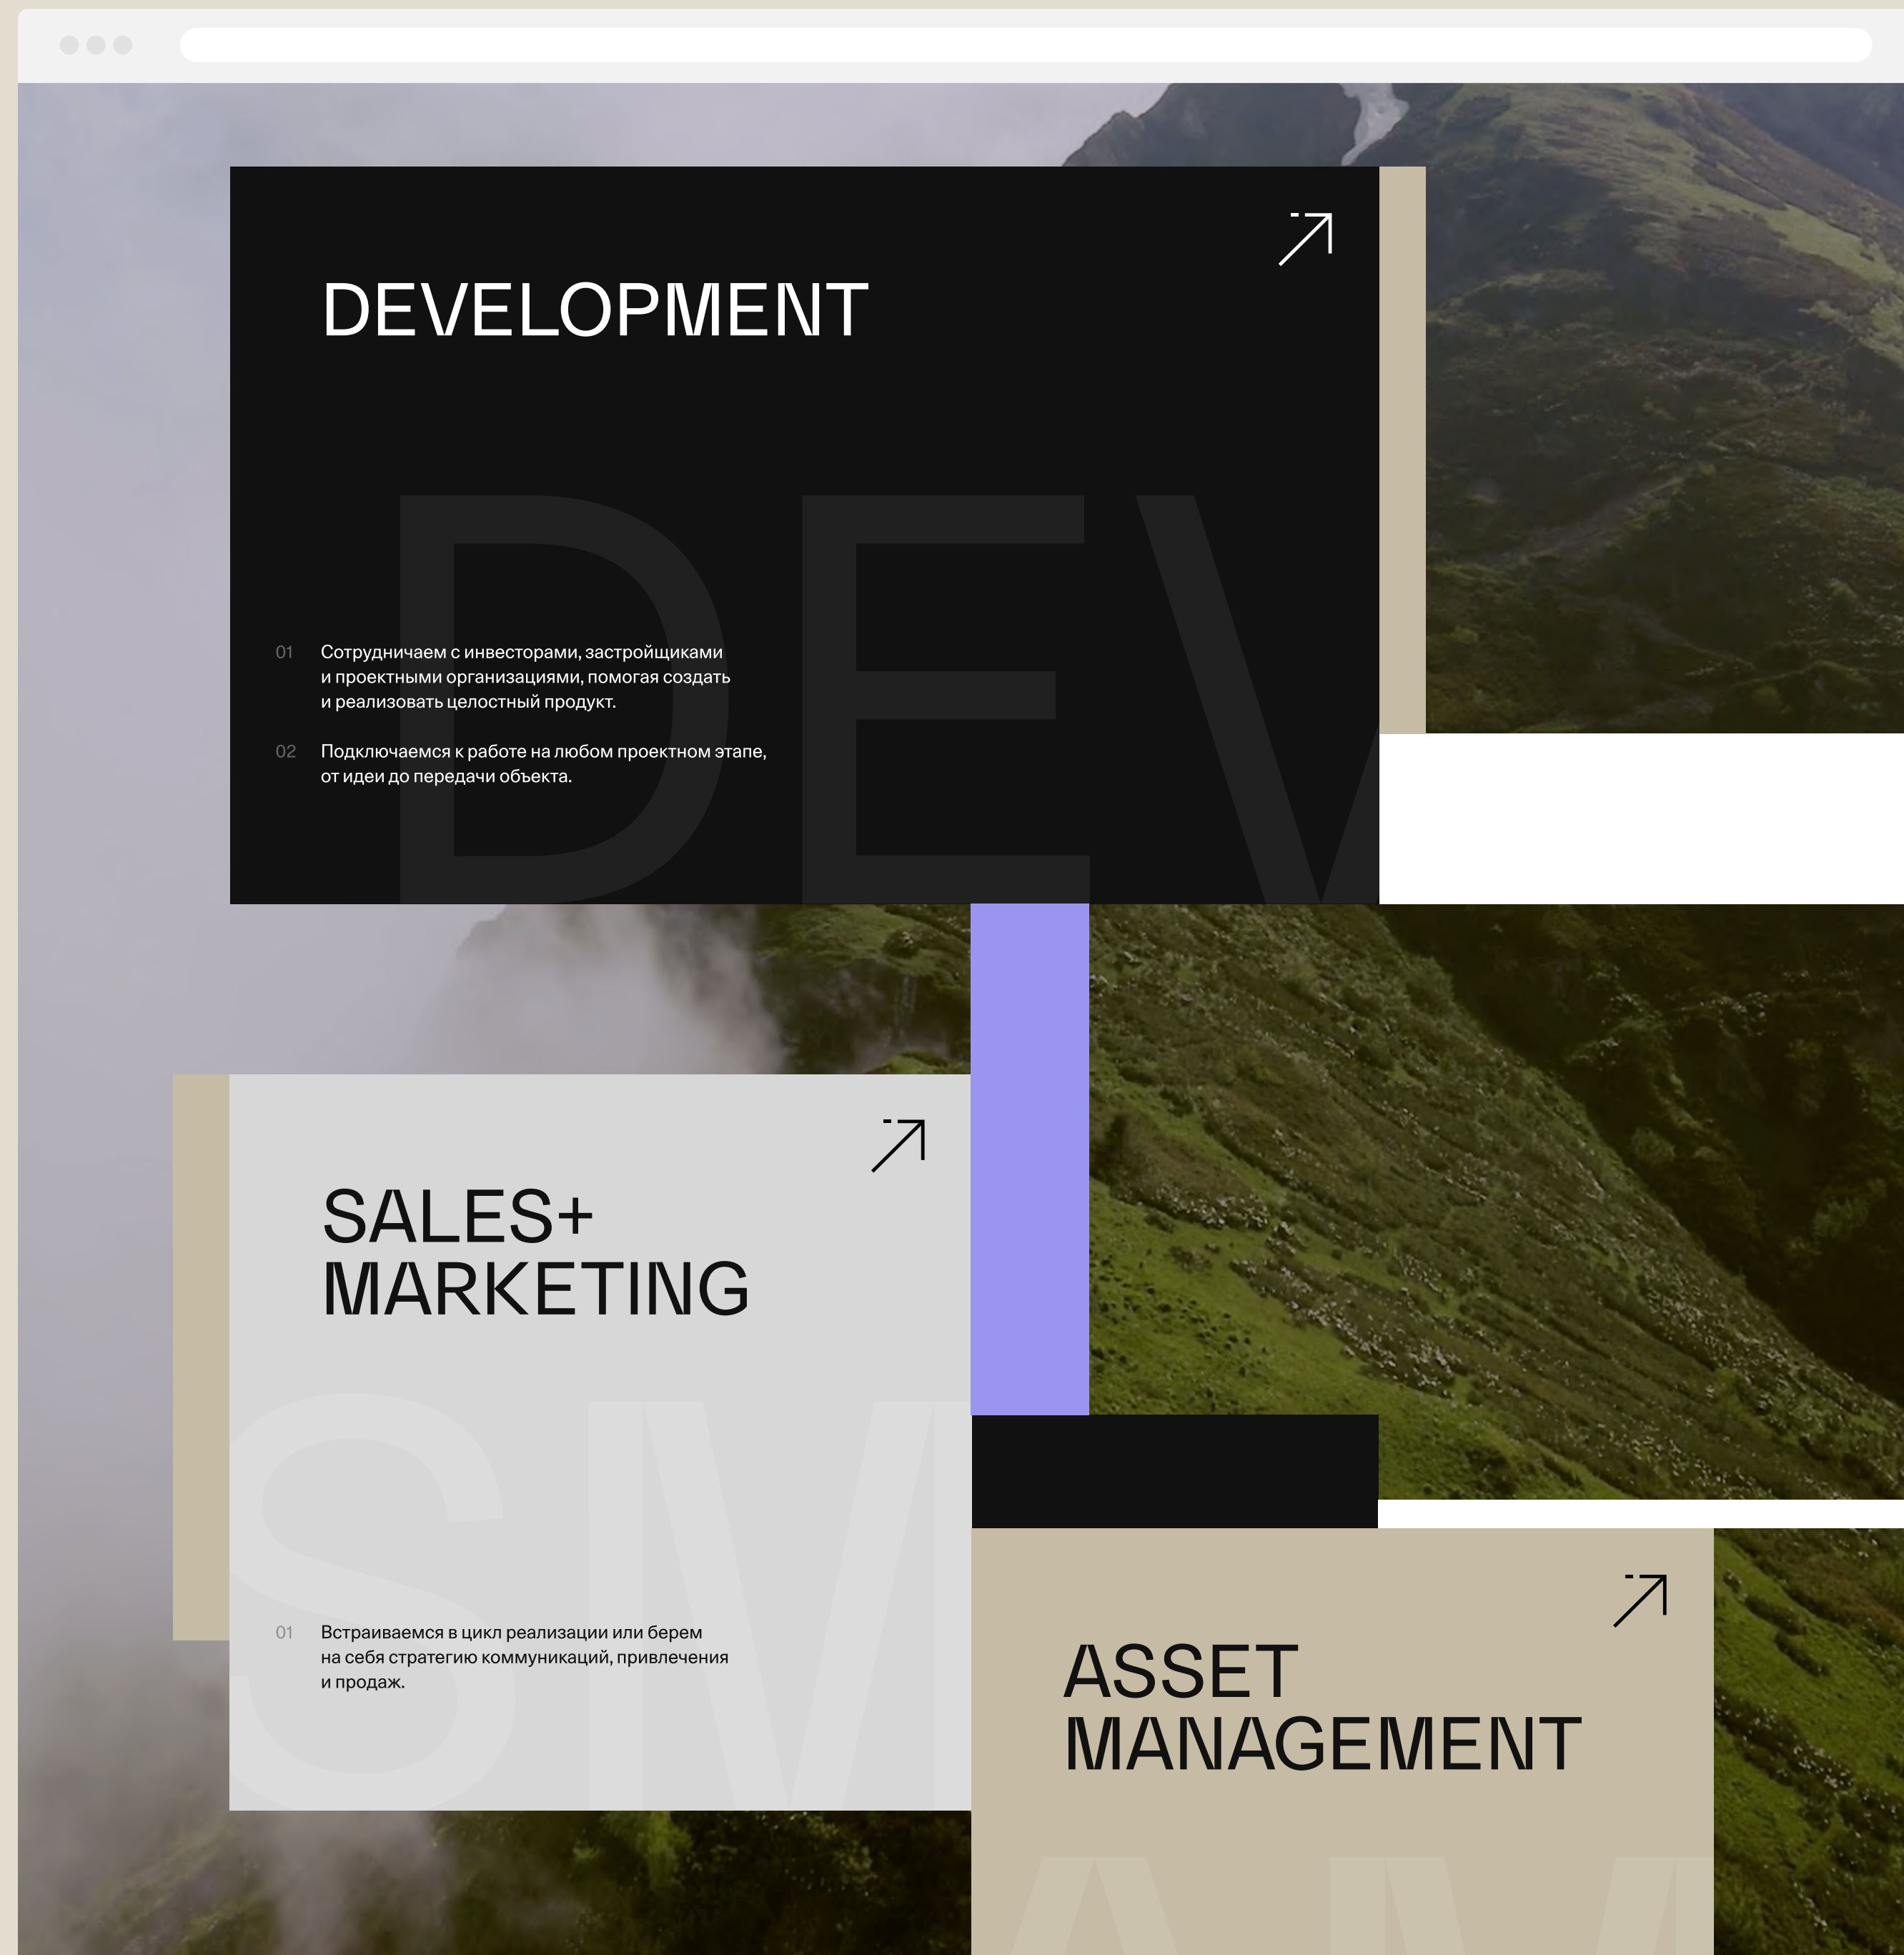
DEVELOPMENT

DEV

01 Сотрудничаем с инвесторами, застройщиками и проектными организациями, помогая создать и реализовать целостный продукт.

02 Подключаемся к работе на любом проектном этапе, от идеи до передачи объекта.

SALES+ MARKETING

SM

01 Встраиваемся в цикл реализации или берем на себя стратегию коммуникаций, привлечения и продаж.

ASSET MANAGEMENT

AM